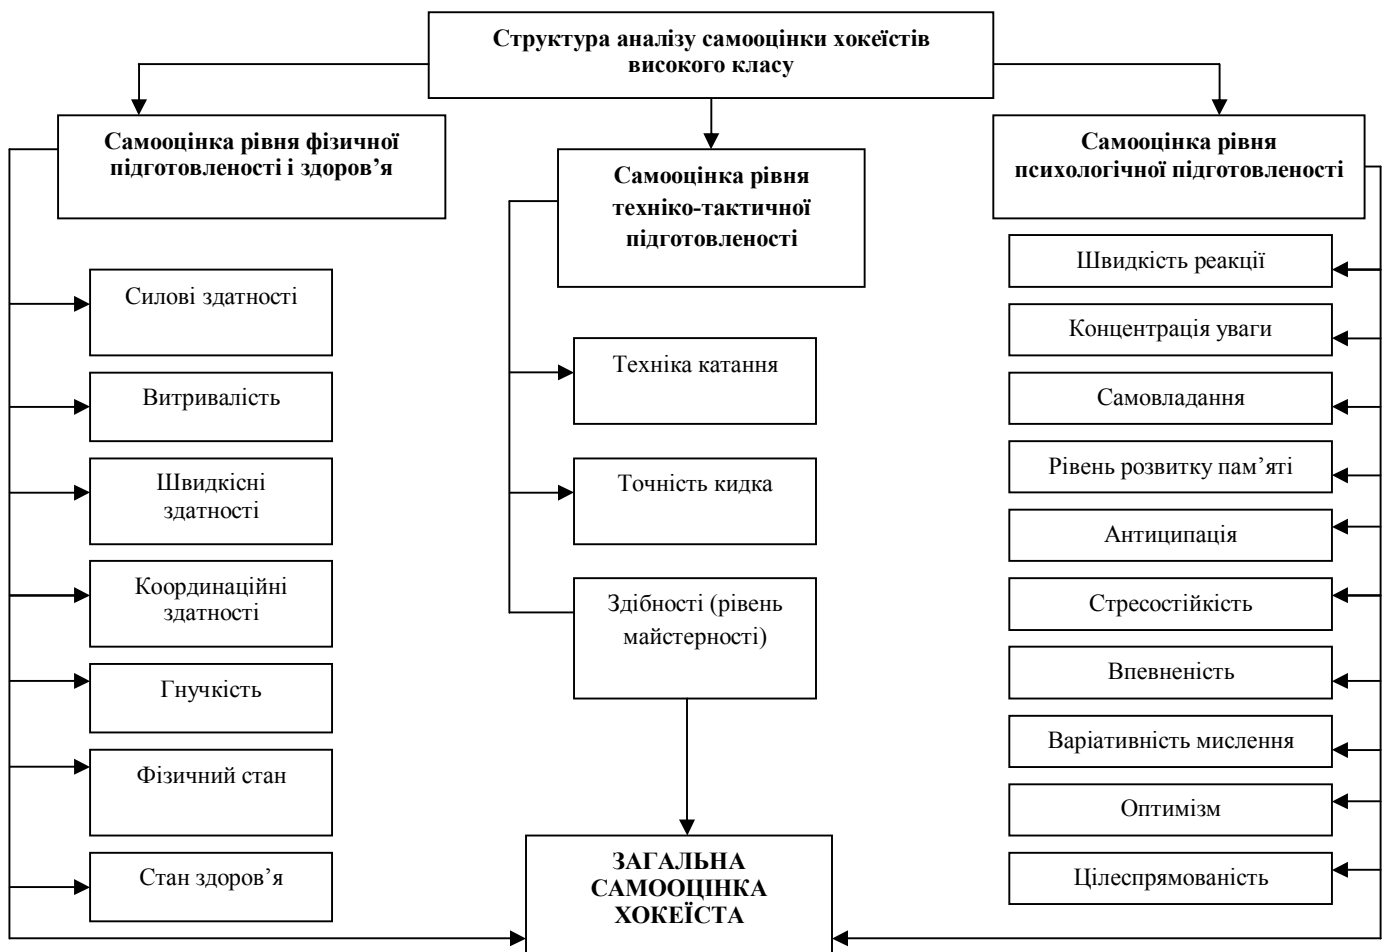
Структура аналізу самооцінки хокеїстів високого класу

Самооцінка рівня фізичної підготовленості і здоров’я

Самооцінка рівня техніко-тактичної підготовленості

Самооцінка рівня психологічної підготовленості

Силові здатності

Витривалість

Швидкісні здатності

Координаційні здатності

Гнучкість

Фізичний стан

Стан здоров’я

Техніка катання

Точність кидка

Здібності (рівень майстерності)

Швидкість реакції

Концентрація уваги

Самовладання

Рівень розвитку пам’яті

Антиципація

Стресостійкість

Впевненість

Варіативність мислення

Оптимізм

Цілеспрямованість

ЗАГАЛЬНА САМООЦІНКА ХОКЕЇСТА